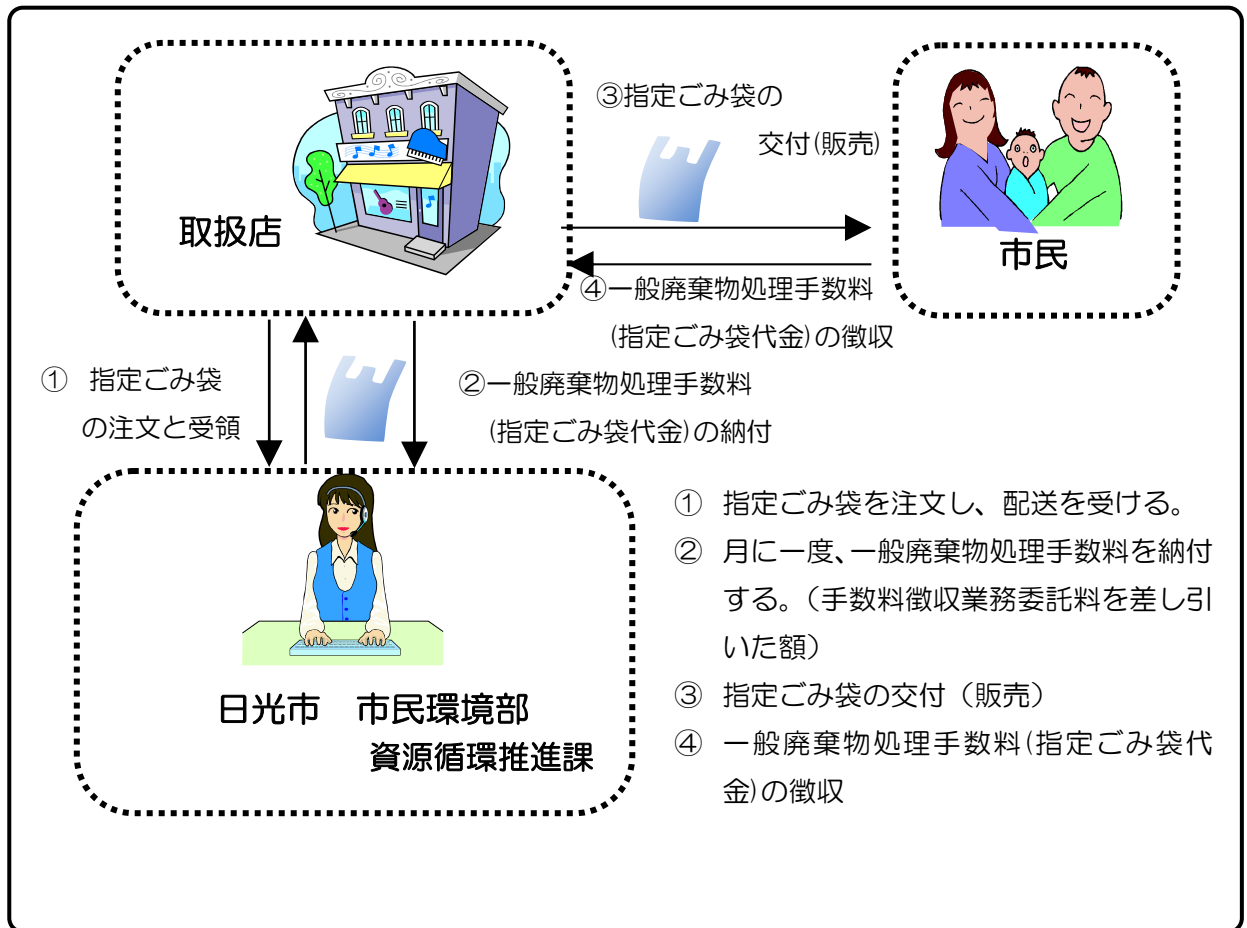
取扱店

③指定ごみ袋の
交付(販売)

市民

④一般廃棄物処理手数料
(指定ごみ袋代金)の徴収

① 指定ごみ袋
の注文と受領

②一般廃棄物処理手数料
(指定ごみ袋代金)の納付

日光市　市民環境部
資源循環推進課

① 指定ごみ袋を注文し、配送を受ける。

② 月に一度、一般廃棄物処理手数料を納付する。（手数料徴収業務委託料を差し引いた額）

③ 指定ごみ袋の交付（販売）

④ 一般廃棄物処理手数料(指定ごみ袋代金)の徴収